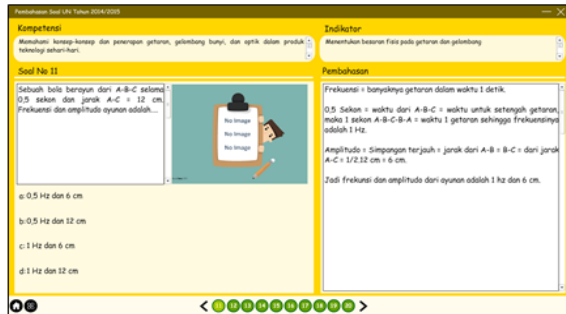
Pembahasan Soal UN Tahun 2004/2005

Kompetensi

Memahami konsep-konsep dan penerapan getaran, gelombang bunyi, dan optik dalam produk teknologi sehari-hari.

Indikator

Menentukan besaran fisis pada getaran dan gelombang

Soal No 11

Sebuah bola berayun dari A-B-C selama 0,5 sekon dan jarak A-C = 12 cm. Frekuensi dan amplitudo ayunan adalah....

No Image
No Image
No Image

a. 0,5 Hz dan 6 cm

b. 0,5 Hz dan 12 cm

c. 1 Hz dan 6 cm

d. 1 Hz dan 12 cm

Pembahasan

Frekuensi = banyaknya getaran dalam waktu 1 detik.

0,5 Sekon = waktu dari A-B-C = waktu untuk setengah getaran, maka 1 sekon A-B-C-B-A = waktu 1 getaran sehingga frekuensinya adalah 1 Hz.

Amplitudo = Simpangan terjauh = jarak dari A-B = B-C = dari jarak A-C = 1/2.12 cm = 6 cm.

Jadi frekunsi dan amplitudo dari ayunan adalah 1 hz dan 6 cm.

< 11 12 13 14 15 16 17 18 19 20 >